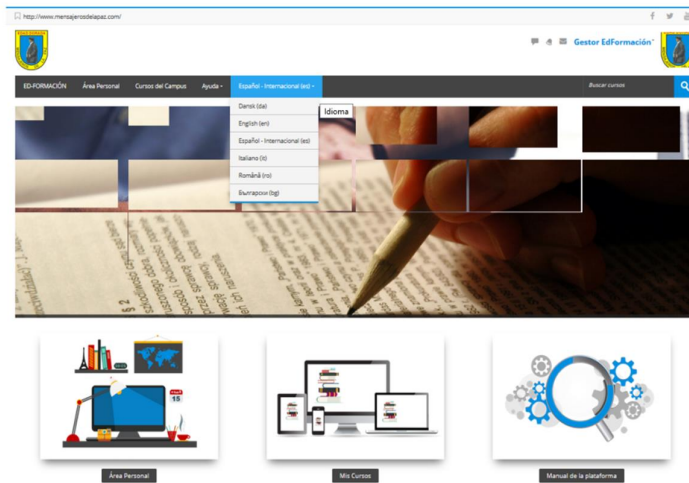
http://www.mensajerosdelapaz.com/

Gestor EdFormación

ED-FORMACIÓN
Área Personal
Cursos del Campus
Ayuda
Español - Internacional (es)
Buscar cursos

Dansk (da)
English (en)
Español - Internacional (es)
Italiano (it)
Română (ro)
Български (bg)

Idioma

15

Área Personal
Mis Cursos
Manual de la plataforma